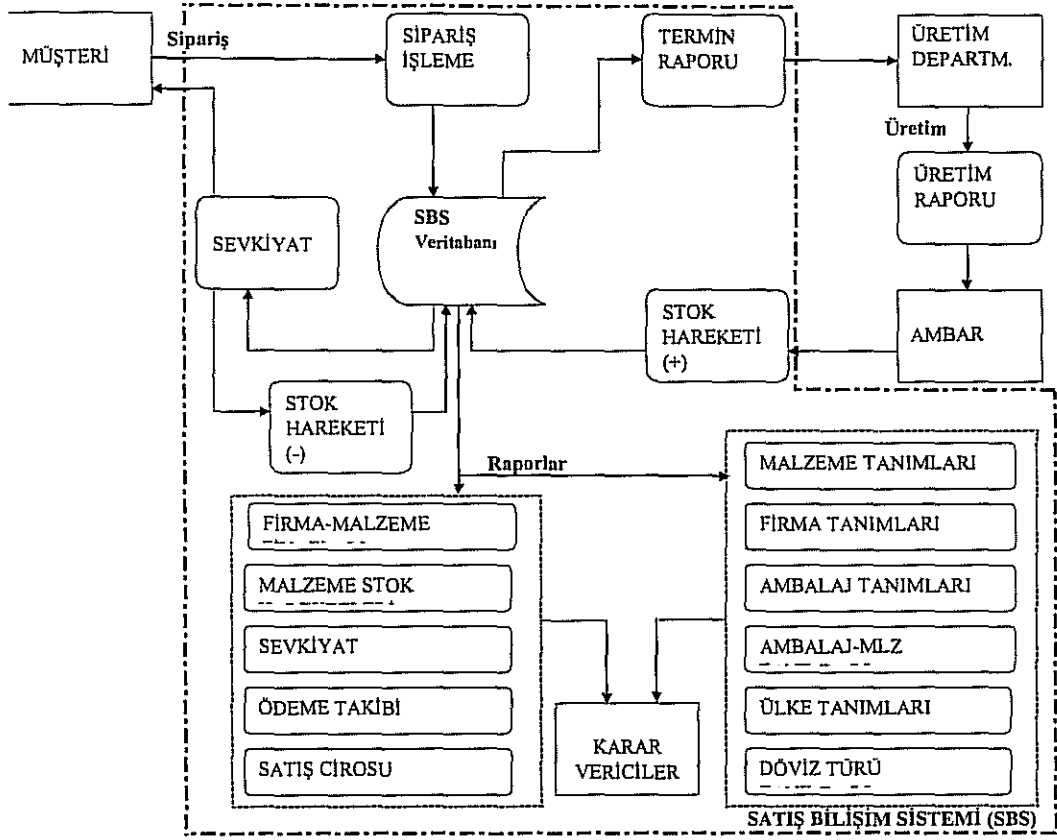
MÜŞTERİ

Sipariş

SİPARİŞ İŞLEME

TERMİN RAPORU

ÜRETİM DEPARTM.

Üretim

ÜRETİM RAPORU

SEVKİYAT

SBS Veritabanı

STOK HAREKETİ (+)

AMBAR

STOK HAREKETİ (-)

Raporlar

FİRMA-MALZEME

MALZEME STOK

SEVKİYAT

ÖDEME TAKİBİ

SATIŞ CİROSU

KARAR VERİCİLER

MALZEME TANIMLARI

FİRMA TANIMLARI

AMBALAJ TANIMLARI

AMBALAJ-MLZ

ÜLKE TANIMLARI

DÖVİZ TÜRÜ

SATIŞ BİLİŞİM SİSTEMİ (SBS)